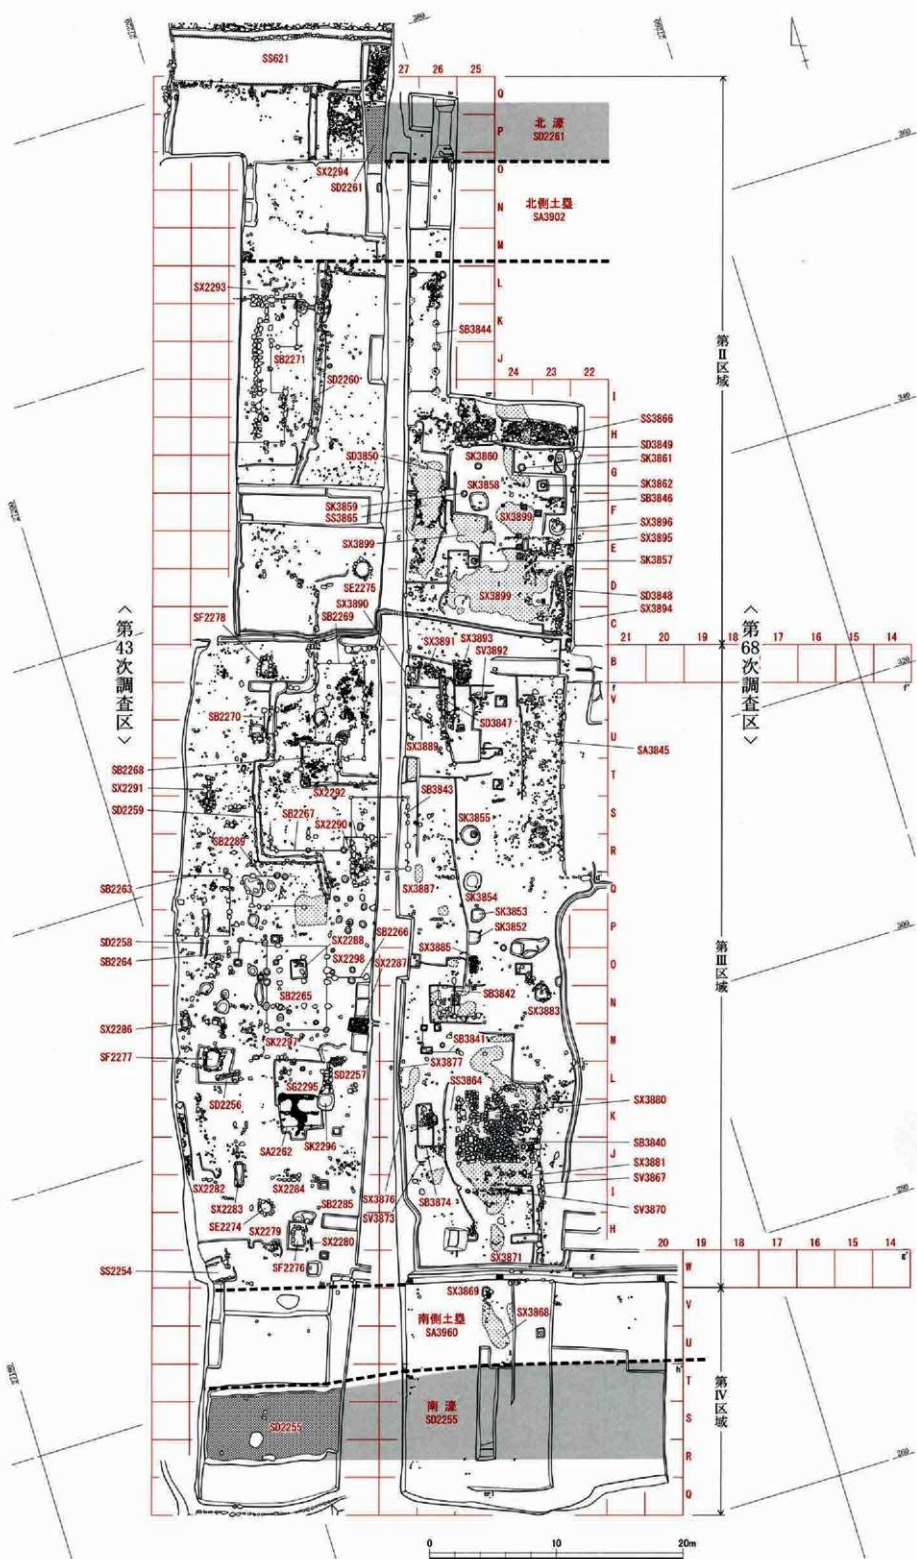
SS621
27 26 25
Q
P
北濠
SD2261
SX2294
SD2261
O
N
北側土塁
SA3902
M
SX2293
L
K
SB3844
SB2271
J
24 23 22
SD2260
I
第Ⅱ区域
SS3866
H
SD3849
SD3850
SK3860
SK3861
G
SK3862
SK3858
SB3846
SK3859
SS3865
F
SX3899
SX3896
SX3895
SX3899
E
SK3857
SE2275
D
SD3848
SX3899
SX3894
C
第43次調査区
SF2278
SX3890
SB2269
21 20 19 18 17 16 15 14
SX3891
SX3893
SV3892
B
第68次調査区
SB2270
SD3847
V
U
SA3845
SX3889
SB2268
T
SX2291
SX2292
SB3843
SD2259
SB2267
SX2290
S
SK3855
SB2289
R
SB2263
SX3887
Q
SX3854
SK3853
SD2258
SB2266
SK3852
P
SB2264
SX2288
SX2298
SX2287
SX3885
第Ⅲ区域
O
SB2265
SB3842
N
SX2286
SX3883
SX2297
SB3841
SF2277
SD2257
SX3877
M
SS2295
SS3864
L
SD2256
SX3880
K
SK2296
SA2262
SB3840
J
SX2282
SX2284
SX3881
SX2283
SX3876
SV3867
SE2274
SB2285
SV3873
SB3874
I
SX2279
SV3870
H
SX2280
SF2276
SX3871
20 19 18 17 16 15 14
SS2254
W
SX3869
SX3868
V
南側土塁
SA3960
U
T
第Ⅳ区域
南濠
SD2255
S
SD2255
R
Q
0 10 20m